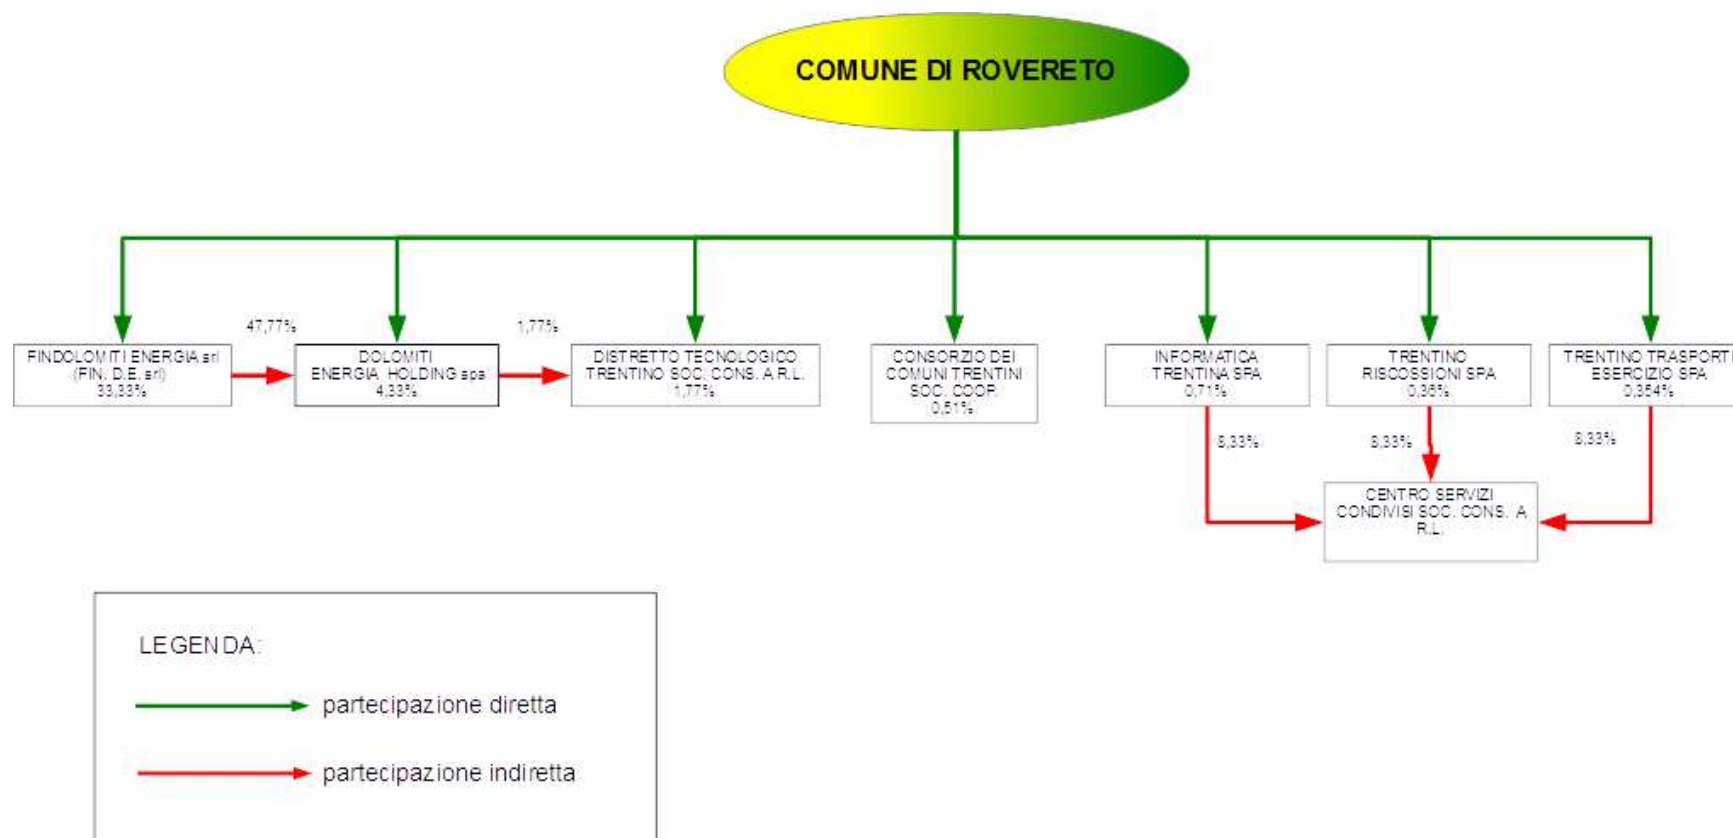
COMUNE DI ROVERETO

FINDOLOMITI ENERGIA srl (FIN. D.E. srl) 33,33%

47,77%

DOLOMITI ENERGIA HOLDING spa 4,33%

1,77%

DISTRETTO TECNOLOGICO TRENTINO SOC. CONS. A R.L. 1,77%

CONSORZIO DEI COMUNI TRENTINI SOC. COOP. 0,51%

INFORMATICA TRENTINA SPA 0,71%

TRENTINO RISCOSSIONI SPA 0,36%

TRENTINO TRASPORTI ESERCIZIO SPA 0,354%

8,33%

8,33%

8,33%

CENTRO SERVIZI CONDIVISI SOC. CONS. A R.L.

LEGENDA:

partecipazione diretta

partecipazione indiretta